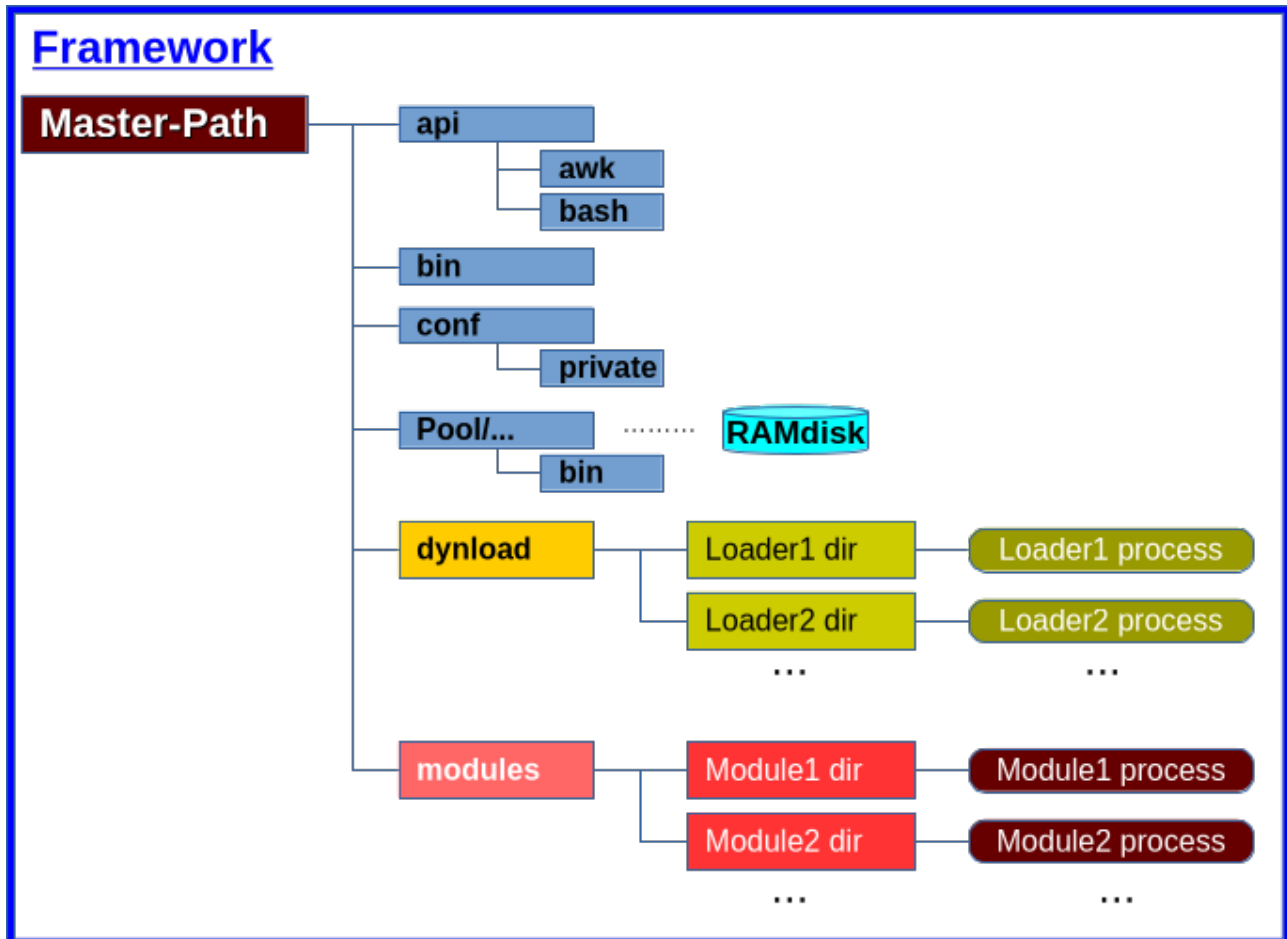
Framework

Master-Path

api

awk

bash

bin

conf

private

Pool/...

RAMdisk

bin

dynload

Loader1 dir

Loader1 process

Loader2 dir

Loader2 process

...

...

modules

Module1 dir

Module1 process

Module2 dir

Module2 process

...

...